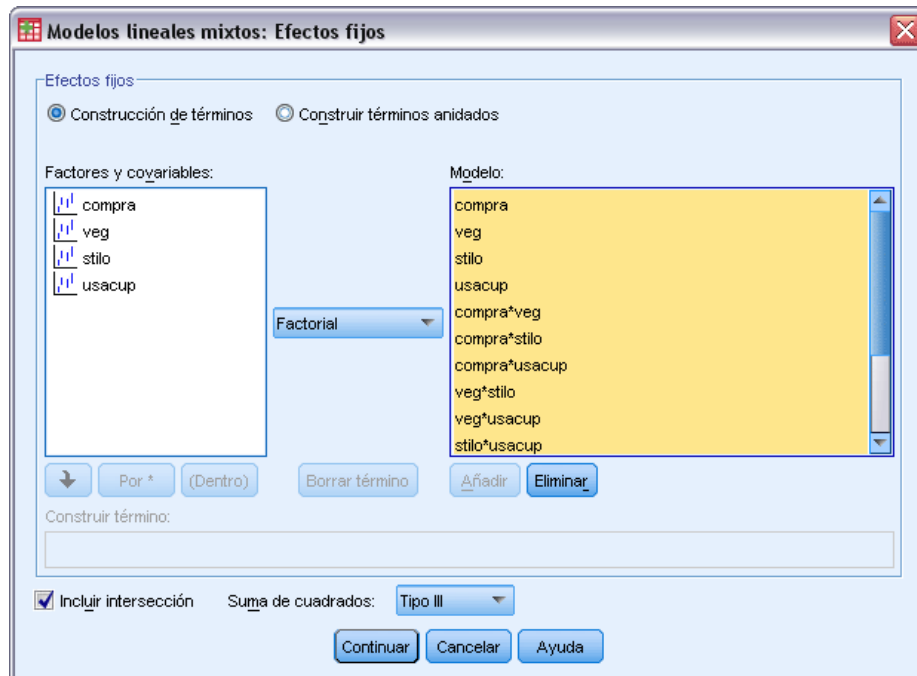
Modelos lineales mixtos: Efectos fijos

Efectos fijos

Construcción de términos

Construir términos anidados

Factores y covariables:

compra
veg
stilo
usacup

Factorial

Modelo:

compra
veg
stilo
usacup
compra*veg
compra*stilo
compra*usacup
veg*stilo
veg*usacup
stilo*usacup

Por *

(Dentro)

Borrar término

Añadir

Eliminar

Construir término:

Incluir intersección

Suma de cuadrados:

Tipo III

Continuar

Cancelar

Ayuda